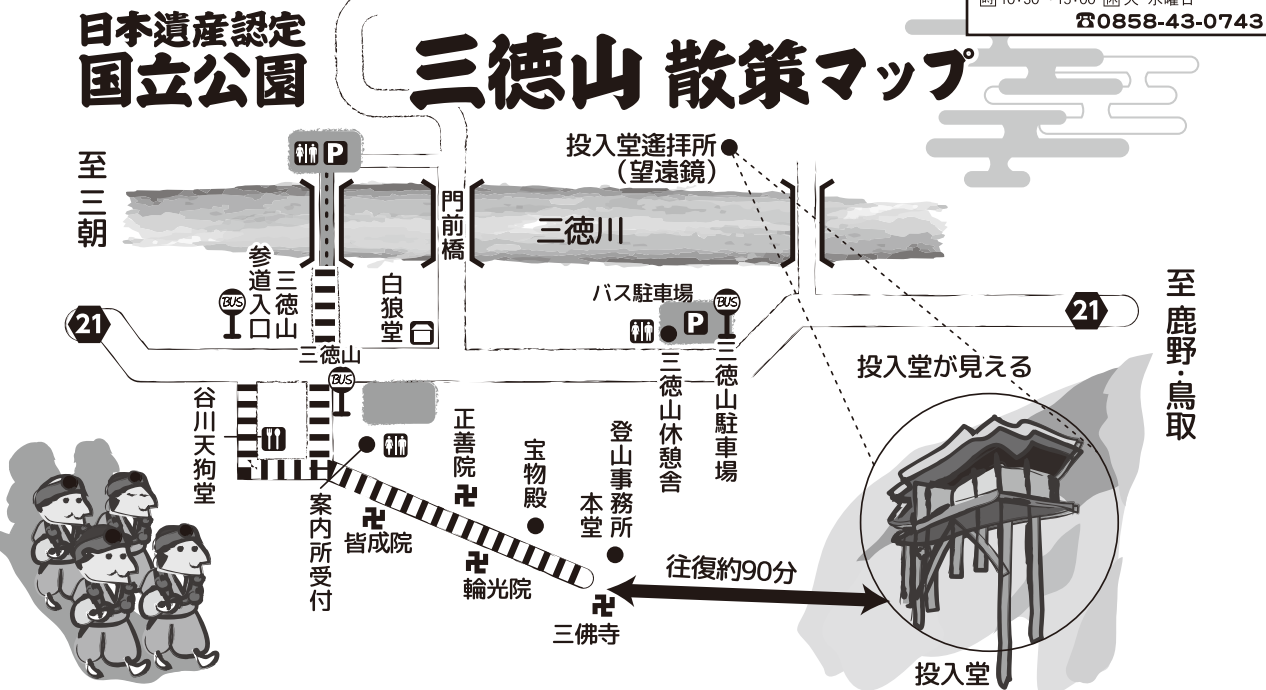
日本遺産認定
国立公園

三徳山 散策マップ

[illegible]10:30 ~ 15:00 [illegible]火·水曜日
☎0858-43-0743

至三朝

投入堂遥拝所
（望遠鏡）

門前橋

三徳川

至鹿野·鳥取

参道入口

三徳山

白狼堂

バス駐車場

BUS

21

21

三徳山

三徳山休憩舎

三徳山駐車場

投入堂が見える

谷川天狗堂

正善院

宝物殿

登山事務所

本堂

案内所受付

皆成院

輪光院

三佛寺

往復約90分

投入堂